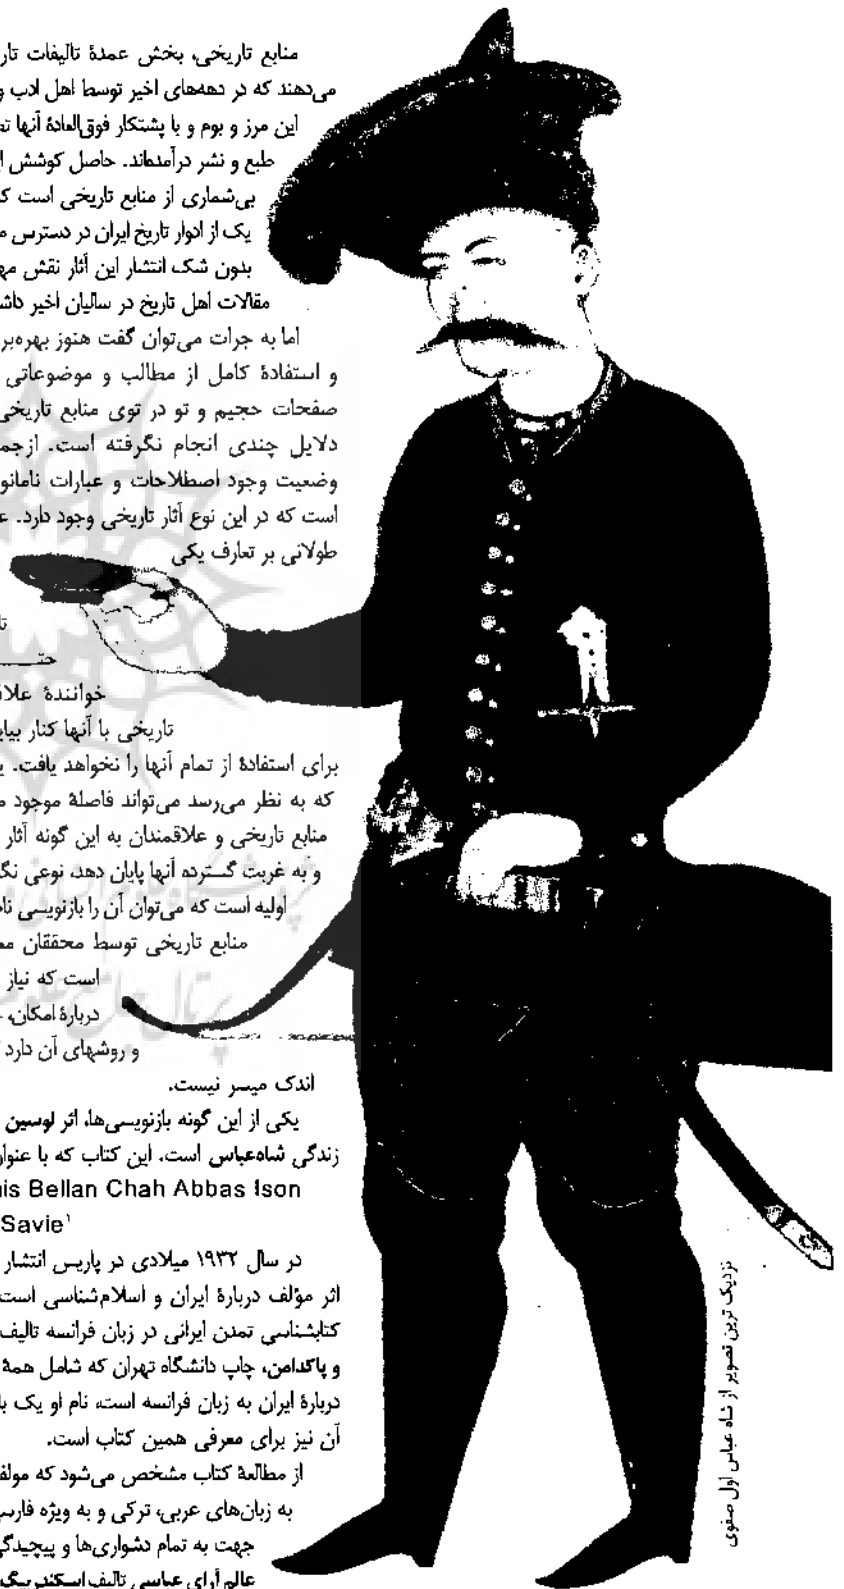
منابع تاریخی، بخش عمدهٔ تالیفات تار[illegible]
می‌دهند که در دهه‌های اخیر توسط اهل ادب و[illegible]
این مرز و بوم و با پشتکار فوق‌العادهٔ آنها تـ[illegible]
طبع و نشر درآمده‌اند. حاصل کوشش ا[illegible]
بی‌شماری از منابع تاریخی است که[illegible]
یک از ادوار تاریخ ایران در دسترس م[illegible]
بدون شک انتشار این آثار نقش مه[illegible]
مقالات اهل تاریخ در سالیان اخیر داش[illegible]
اما به جرات می‌توان گفت هنوز بهره‌بر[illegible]
و استفادهٔ کامل از مطالب و موضوعاتی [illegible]
صفحات حجیم و تو در توی منابع تاریخی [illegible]
دلایل چندی انجام نگرفته است. ازجم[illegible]
وضعیت وجود اصطلاحات و عبارات نامانو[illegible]
است که در این نوع آثار تاریخی وجود دارد. ع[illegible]
طولانی بر تعارف یکی

تا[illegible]
حتـــ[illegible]
خوانندهٔ علاق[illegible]
تاریخی با آنها کنار بیای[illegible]
برای استفادهٔ از تمام آنها را نخواهد یافت. ی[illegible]
که به نظر می‌رسد می‌تواند فاصلهٔ موجود م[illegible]
منابع تاریخی و علاقمندان به این گونه آثار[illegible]
و به غربت گسترده آنها پایان دهد، نوعی نگ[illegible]
اولیه است که می‌توان آن را بازنویسی نا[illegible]
منابع تاریخی توسط محققان مـ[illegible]
است که نیاز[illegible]
دربارهٔ امکان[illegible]
و روشهای آن دارد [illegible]
اندک میسر نیست.
یکی از این گونه بازنویسی‌ها، اثر لوسین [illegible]
زندگی شاه‌عباس است. این کتاب که با عنوا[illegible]
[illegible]is Bellan Chah Abbas Ison
Savie¹
در سال ۱۹۳۲ میلادی در پاریس انتشار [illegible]
اثر مؤلف دربارهٔ ایران و اسلام‌شناسی است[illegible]
کتابشناسی تمدن ایرانی در زبان فرانسه تالیف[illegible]
و پاکدامن، چاپ دانشگاه تهران که شامل همهٔ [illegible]
دربارهٔ ایران به زبان فرانسه است، نام او یک با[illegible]
آن نیز برای معرفی همین کتاب است.
از مطالعهٔ کتاب مشخص می‌شود که مولف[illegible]
به زبان‌های عربی، ترکی و به ویژه فارس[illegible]
جهت به تمام دشواری‌ها و پیچیدگ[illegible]
عالم‌آرای عباسی تالیف اسکندربیگ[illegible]

نزدیک‌ترین تصویر از شاه عباس اول صفوی